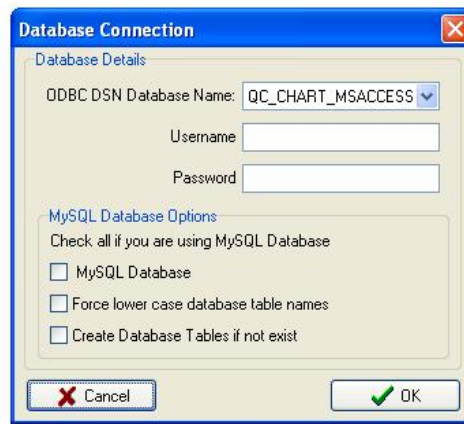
Database Connection

Database Details

ODBC DSN Database Name: QC_CHART_MSACCESS

Username

Password

MySQL Database Options

Check all if you are using MySQL Database

MySQL Database

Force lower case database table names

Create Database Tables if not exist

Cancel

OK